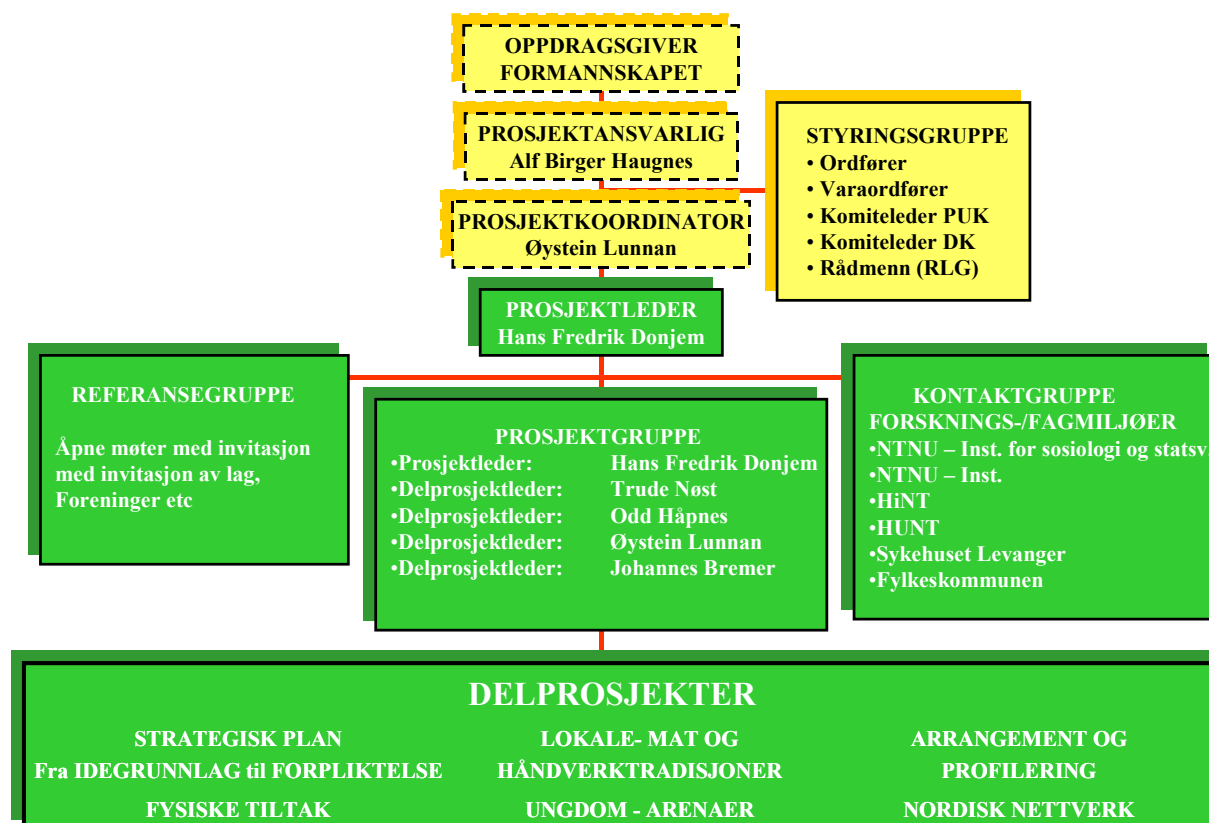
OPPDRAGSGIVER
FORMANNSKAPET

PROSJEKTANSVARLIG
Alf Birger Haugnes

STYRINGSGRUPPE
• Ordfører
• Varaordfører
• Komiteleder PUK
• Komiteleder DK
• Rådmenn (RLG)

PROSJEKTKOORDINATOR
Øystein Lunnan

PROSJEKTLEDER
Hans Fredrik Donjem

REFERANSEGRUPPE

Åpne møter med invitasjon med invitasjon av lag, Foreninger etc

PROSJEKTGRUPPE
•Prosjektleder: Hans Fredrik Donjem
•Delprosjektleder: Trude Nøst
•Delprosjektleder: Odd Håpnes
•Delprosjektleder: Øystein Lunnan
•Delprosjektleder: Johannes Bremer

KONTAKTGRUPPE
FORSKNINGS-/FAGMILJØER
•NTNU – Inst. for sosiologi og statsv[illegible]
•NTNU – Inst.
•HiNT
•HUNT
•Sykehuset Levanger
•Fylkeskommunen

DELPROSJEKTER
STRATEGISK PLAN
Fra IDEGRUNNLAG til FORPLIKTELSE
LOKALE- MAT OG
HÅNDVERKTRADISJONER
ARRANGEMENT OG
PROFILERING
FYSISKE TILTAK
UNGDOM - ARENAER
NORDISK NETTVERK